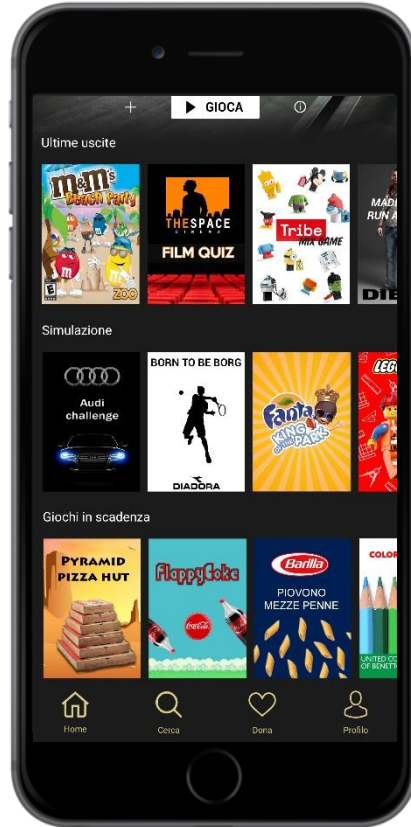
+ GIOCA ⓘ

Ultime uscite

M&M's Beach Party
E
ZOO

THE SPACE CINEMA
FILM QUIZ

Tribe
MIX GAME

MAD
RUN A
DIE

Simulazione

Audi challenge

BORN TO BE BORG
DIADORA

Fanta
KING OF THE PARK

LEGO

Giochi in scadenza

PYRAMID PIZZA HUT

FlappyCoke

Barilla
PIOVONO MEZZE PENNE

COLO
UNITED CO
OF BENETT

Home
Cerca
Dona
Profilo